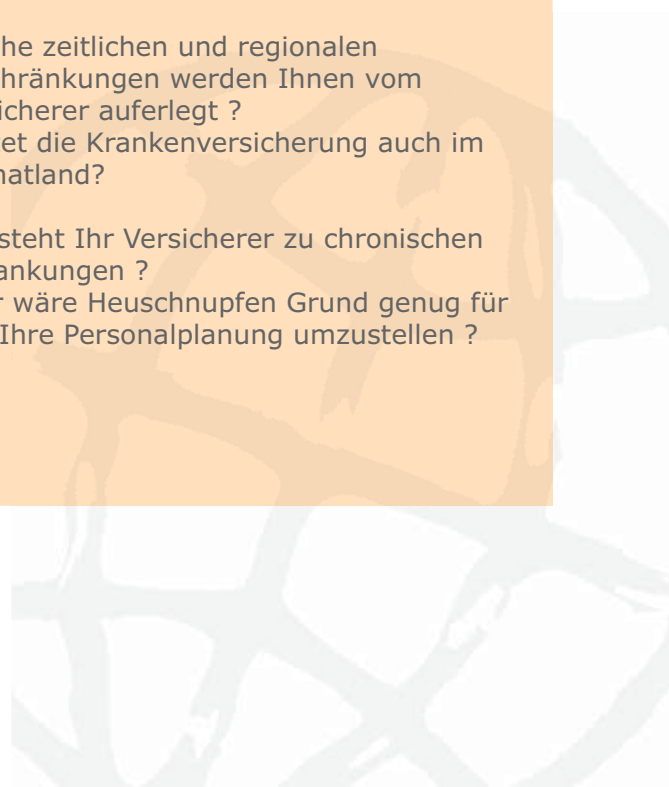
he zeitlichen und regionalen hränkungen werden Ihnen vom icherer auferlegt ?
et die Krankenversicherung auch im natland?

steht Ihr Versicherer zu chronischen ankungen ?
r wäre Heuschnupfen Grund genug für Ihre Personalplanung umzustellen ?